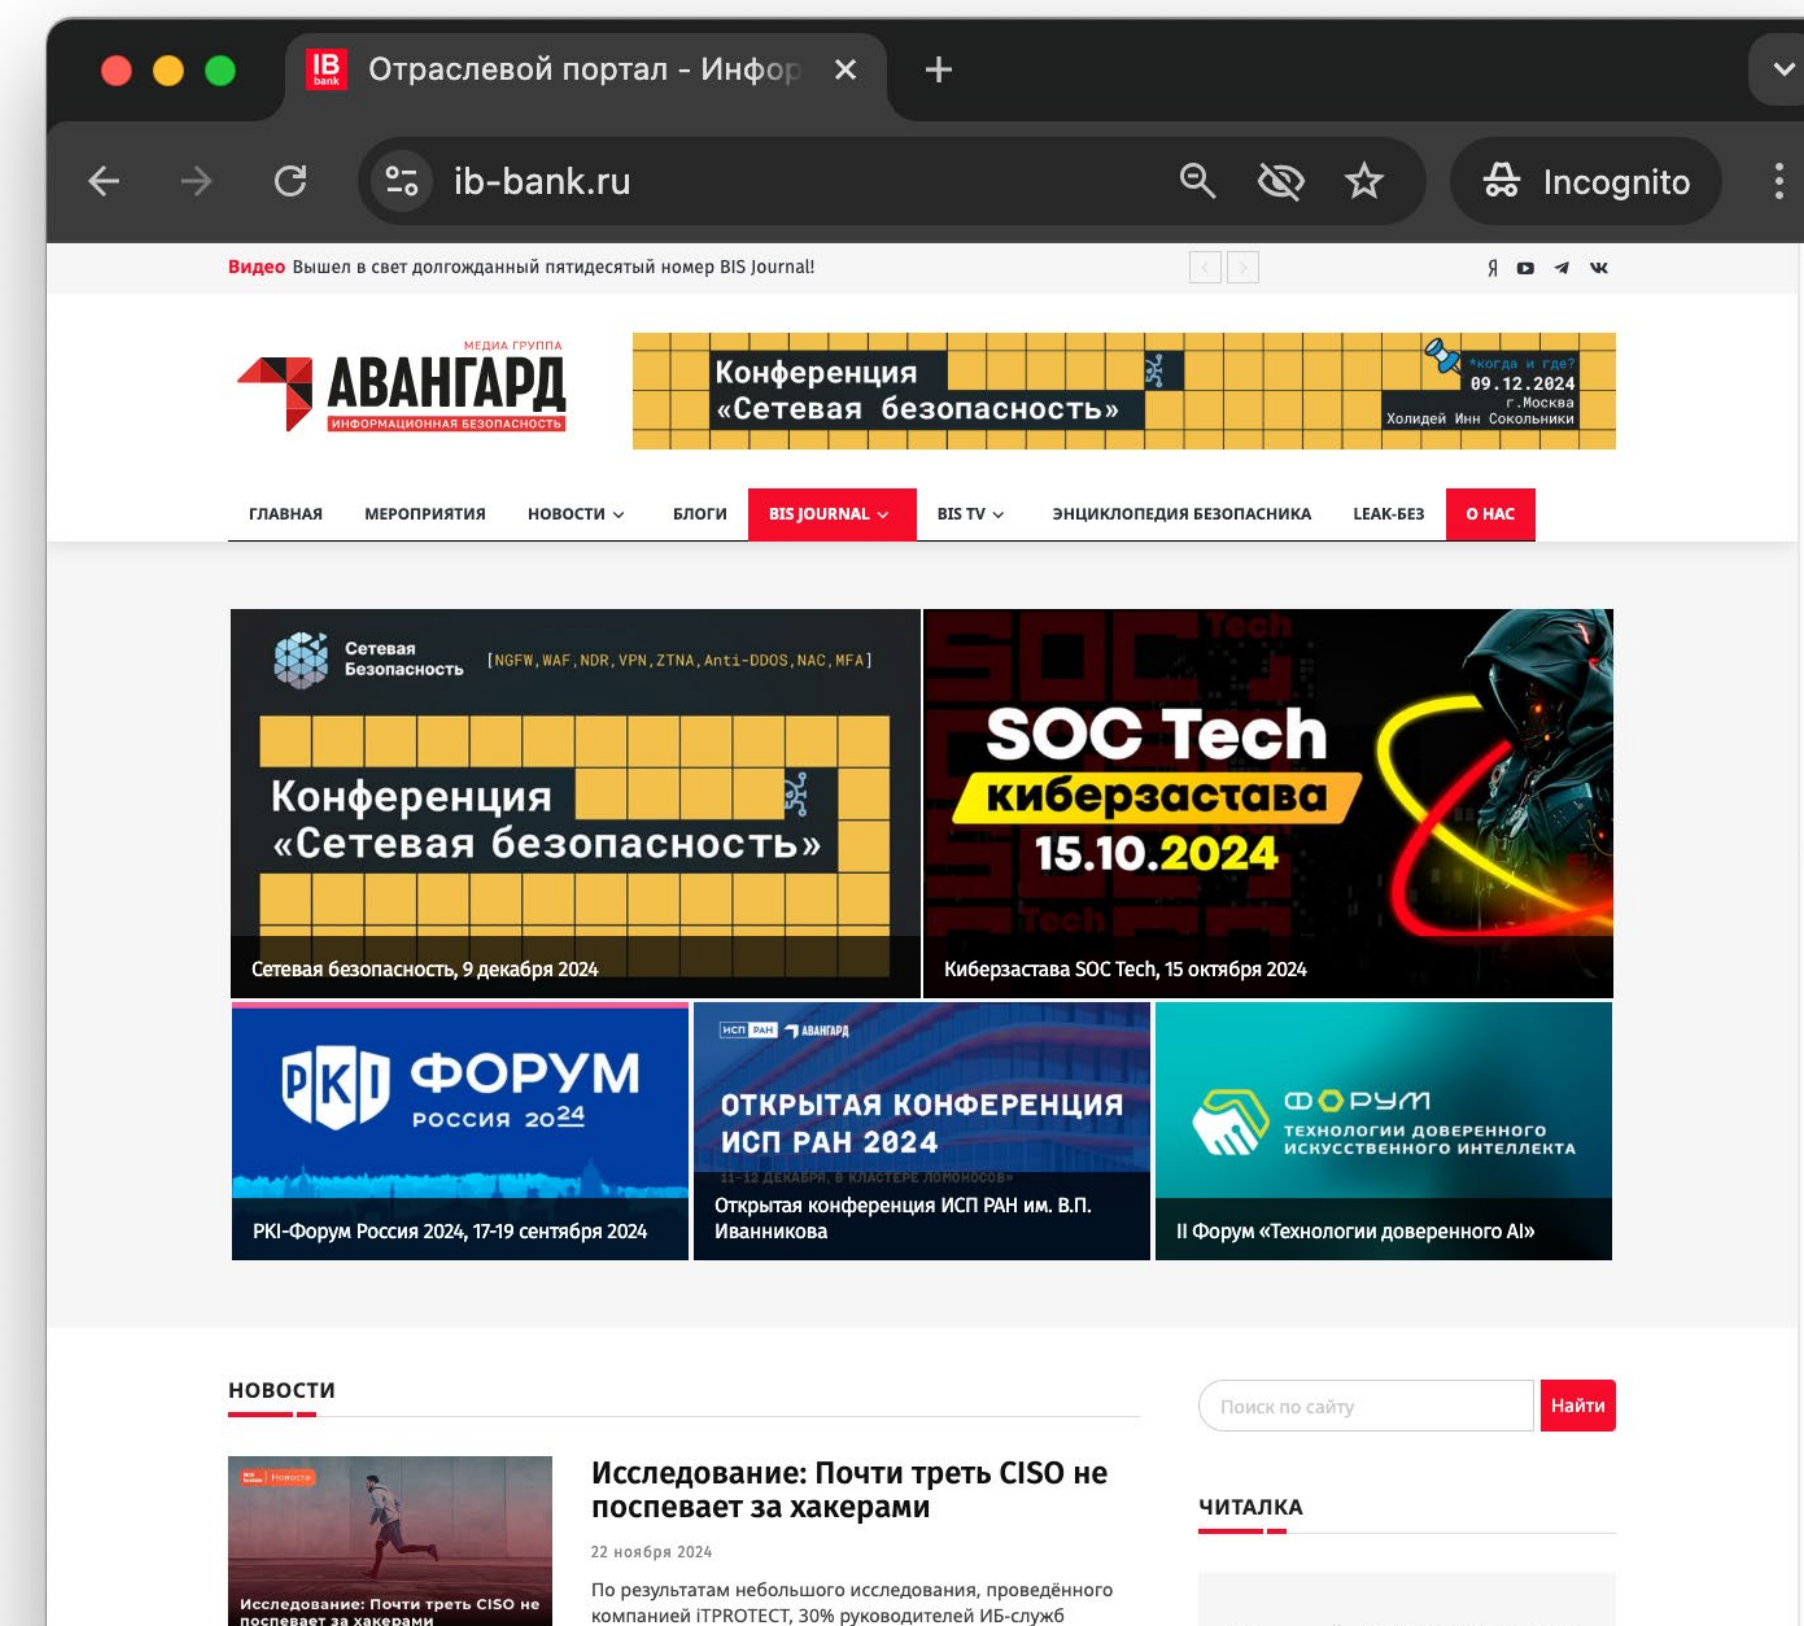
IB bank Отраслевой портал - Инфор ✕ +

ib-bank.ru

Incognito

Видео Вышел в свет долгожданный пятидесятый номер BIS Journal!

Я

МЕДИА ГРУППА
АВАНГАРД
ИНФОРМАЦИОННАЯ БЕЗОПАСНОСТЬ

Конференция «Сетевая безопасность»
*когда и где?
09.12.2024
г.Москва
Холидей Инн Сокольники

ГЛАВНАЯ МЕРОПРИЯТИЯ НОВОСТИ БЛОГИ BIS JOURNAL BIS TV ЭНЦИКЛОПЕДИЯ БЕЗОПАСНИКА LEAK-БЕЗ О НАС

Сетевая Безопасность [NGFW, WAF, NDR, VPN, ZTNA, Anti-DDOS, NAC, MFA]
Конференция «Сетевая безопасность»
Сетевая безопасность, 9 декабря 2024

SOC Tech
киберзастава
15.10.2024
Киберзастава SOC Tech, 15 октября 2024

PKI ФОРУМ РОССИЯ 2024
PKI-Форум Россия 2024, 17-19 сентября 2024

ИСП РАН АВАНГАРД
ОТКРЫТАЯ КОНФЕРЕНЦИЯ ИСП РАН 2024
11-12 ДЕКАБРЯ, В КЛАСТЕРЕ ЛОМОНОСОВ
Открытая конференция ИСП РАН им. В.П. Иванникова

ФОРУМ ТЕХНОЛОГИИ ДОВЕРЕННОГО ИСКУССТВЕННОГО ИНТЕЛЛЕКТА
II Форум «Технологии доверенного AI»

НОВОСТИ

Поиск по сайту
Найти

Новости
Исследование: Почти треть CISO не поспевает за хакерами

Исследование: Почти треть CISO не поспевает за хакерами

22 ноября 2024

По результатам небольшого исследования, проведённого компанией iTPROTECT, 30% руководителей ИБ-служб

ЧИТАЛКА